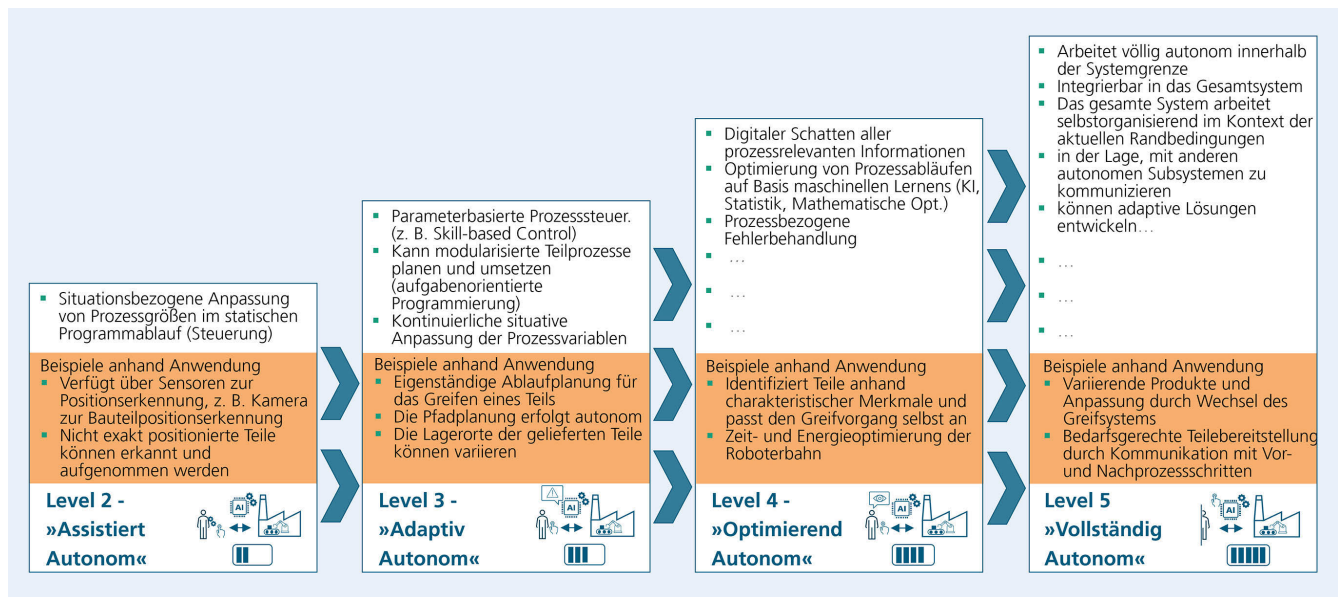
- Situationsbezogene Anpassung von Prozessgrößen im statischen Programmablauf (Steuerung)

Beispiele anhand Anwendung
- Verfügt über Sensoren zur Positionserkennung, z. B. Kamera zur Bauteilpositionserkennung
- Nicht exakt positionierte Teile können erkannt und aufgenommen werden

Level 2 - »Assistiert Autonom«

AI

- Parameterbasierte Prozesssteuer. (z. B. Skill-based Control)
- Kann modularisierte Teilprozesse planen und umsetzen (aufgabenorientierte Programmierung)
- Kontinuierliche situative Anpassung der Prozessvariablen

Beispiele anhand Anwendung
- Eigenständige Ablaufplanung für das Greifen eines Teils
- Die Pfadplanung erfolgt autonom
- Die Lagerorte der gelieferten Teile können variieren

Level 3 - »Adaptiv Autonom«

AI

- Digitaler Schatten aller prozessrelevanten Informationen
- Optimierung von Prozessabläufen auf Basis maschinellen Lernens (KI, Statistik, Mathematische Opt.)
- Prozessbezogene Fehlerbehandlung
- …
- …
- …

Beispiele anhand Anwendung
- Identifiziert Teile anhand charakteristischer Merkmale und passt den Greifvorgang selbst an
- Zeit- und Energieoptimierung der Roboterbahn

Level 4 - »Optimierend Autonom«

AI

- Arbeitet völlig autonom innerhalb der Systemgrenze
- Integrierbar in das Gesamtsystem
- Das gesamte System arbeitet selbstorganisierend im Kontext der aktuellen Randbedingungen
- in der Lage, mit anderen autonomen Subsystemen zu kommunizieren
- können adaptive Lösungen entwickeln…
- …
- …
- …

Beispiele anhand Anwendung
- Variierende Produkte und Anpassung durch Wechsel des Greifsystems
- Bedarfsgerechte Teilebereitstellung durch Kommunikation mit Vor- und Nachprozessschritten

Level 5 »Vollständig Autonom«